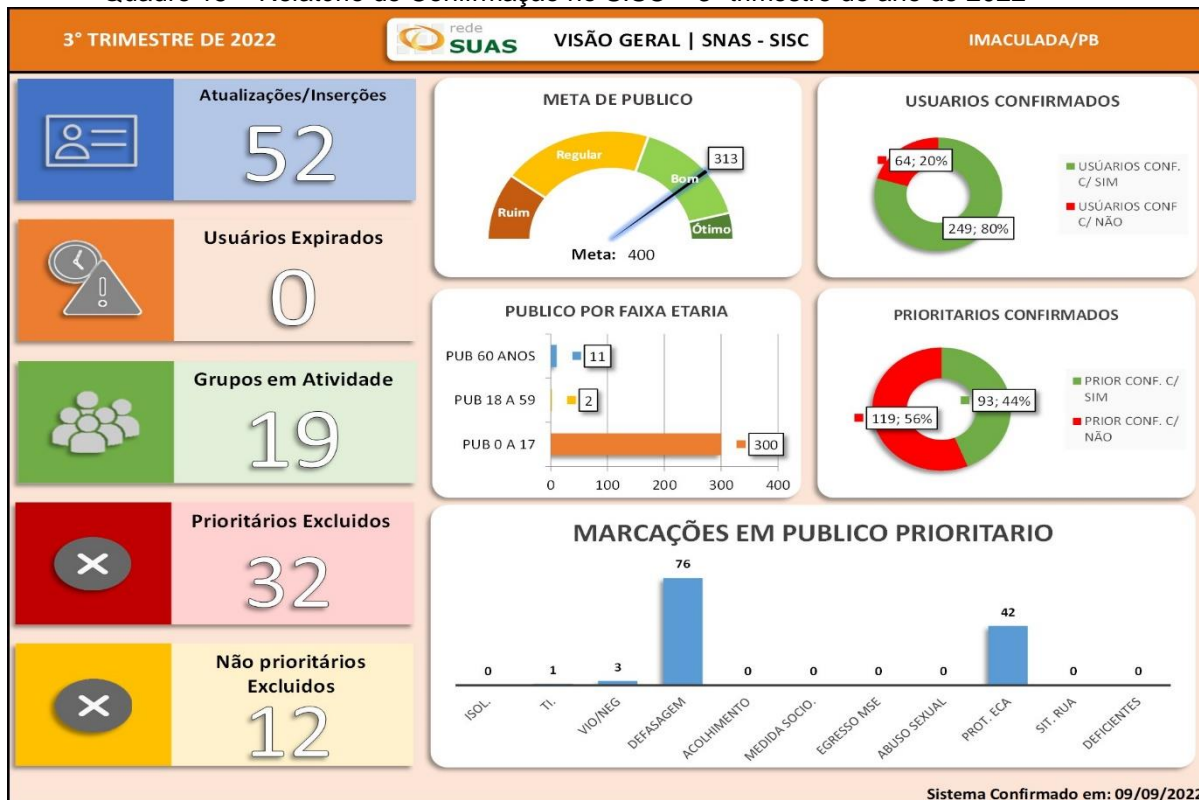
Quadro 18 – Relatório de Confirmação no SISC – 3° trimestre do ano de 2022

3° TRIMESTRE DE 2022

rede SUAS

VISÃO GERAL | SNAS - SISC

IMACULADA/PB

Atualizações/Inserções
52

Usuários Expirados
0

Grupos em Atividade
19

Prioritários Excluidos
32

Não prioritários Excluidos
12

META DE PUBLICO
Regular
Bom
313
Ruim
Ótimo
Meta: 400

USUARIOS CONFIRMADOS
64; 20%
249; 80%
USÚARIOS CONF. C/ SIM
USÚARIOS CONF C/ NÃO

PUBLICO POR FAIXA ETARIA
PUB 60 ANOS 11
PUB 18 A 59 2
PUB 0 A 17 300
0 100 200 300 400

PRIORITARIOS CONFIRMADOS
119; 56%
93; 44%
PRIOR CONF. C/ SIM
PRIOR CONF. C/ NÃO

MARCAÇÕES EM PUBLICO PRIORITARIO

| ISOL. | TI. | VIO/NEG | DEFASAGEM | ACOLHIMENTO | MEDIDA SOCIO. | EGRESSO MSE | ABUSO SEXUAL | PROT. ECA | SIT. RUA | DEFICIENTES |
|---|---|---|---|---|---|---|---|---|---|---|
| 0 | 1 | 3 | 76 | 0 | 0 | 0 | 0 | 42 | 0 | 0 |

Sistema Confirmado em: 09/09/2022